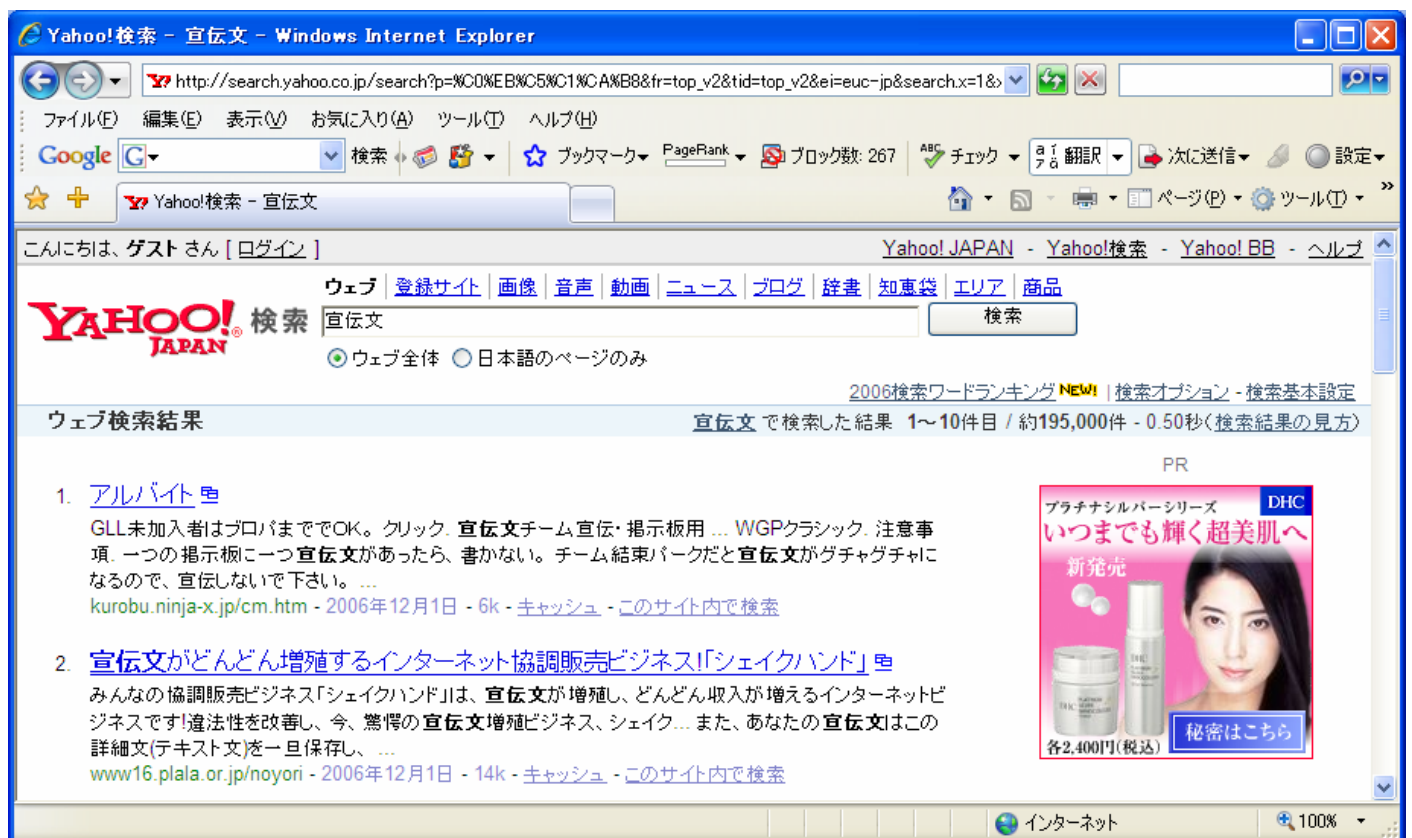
Yahoo!検索 - 宣伝文 - Windows Internet Explorer

http://search.yahoo.co.jp/search?p=%C0%EB%C5%C1%CA%B8&fr=top_v2&tid=top_v2&ei=euc-jp&search.x=1&

ファイル(F) 編集(E) 表示(V) お気に入り(A) ツール(T) ヘルプ(H)

Google G 検索 ブックマーク PageRank ブロック数: 267 チェック 翻訳 次に送信 設定

Yahoo!検索 - 宣伝文

ページ(P) ツール(T)

こんにちは、ゲスト さん [ ログイン ]

Yahoo! JAPAN - Yahoo!検索 - Yahoo! BB - ヘルプ

YAHOO! JAPAN 検索

ウェブ | 登録サイト | 画像 | 音声 | 動画 | ニュース | ブログ | 辞書 | 知恵袋 | エリア | 商品

宣伝文 検索

ウェブ全体 日本語のページのみ

2006検索ワードランキング NEW! | 検索オプション - 検索基本設定

ウェブ検索結果

宣伝文 で検索した結果 1〜10件目 / 約195,000件 - 0.50秒(検索結果の見方)

1. アルバイト

GLL未加入者はプロパまででOK。クリック. 宣伝文チーム宣伝・掲示板用 ... WGPクラシック. 注意事項. 一つの掲示板に一つ宣伝文があったら、書かない。チーム結束パークだと宣伝文がグチャグチャになるので、宣伝しないで下さい。 ...

kurobu.ninja-x.jp/cm.htm - 2006年12月1日 - 6k - キャッシュ - このサイト内で検索

2. 宣伝文がどんどん増殖するインターネット協調販売ビジネス!「シェイクハンド」

みんなの協調販売ビジネス「シェイクハンド」は、宣伝文が増殖し、どんどん収入が増えるインターネットビジネスです!違法性を改善し、今、驚愕の宣伝文増殖ビジネス、シェイク... また、あなたの宣伝文はこの詳細文(テキスト文)を一旦保存し、 ...

www16.plala.or.jp/noyori - 2006年12月1日 - 14k - キャッシュ - このサイト内で検索

PR

プラチナシルバーシリーズ DHC

いつまでも輝く超美肌へ

新発売

秘密はこちら

各2,400円(税込)

インターネット

100%